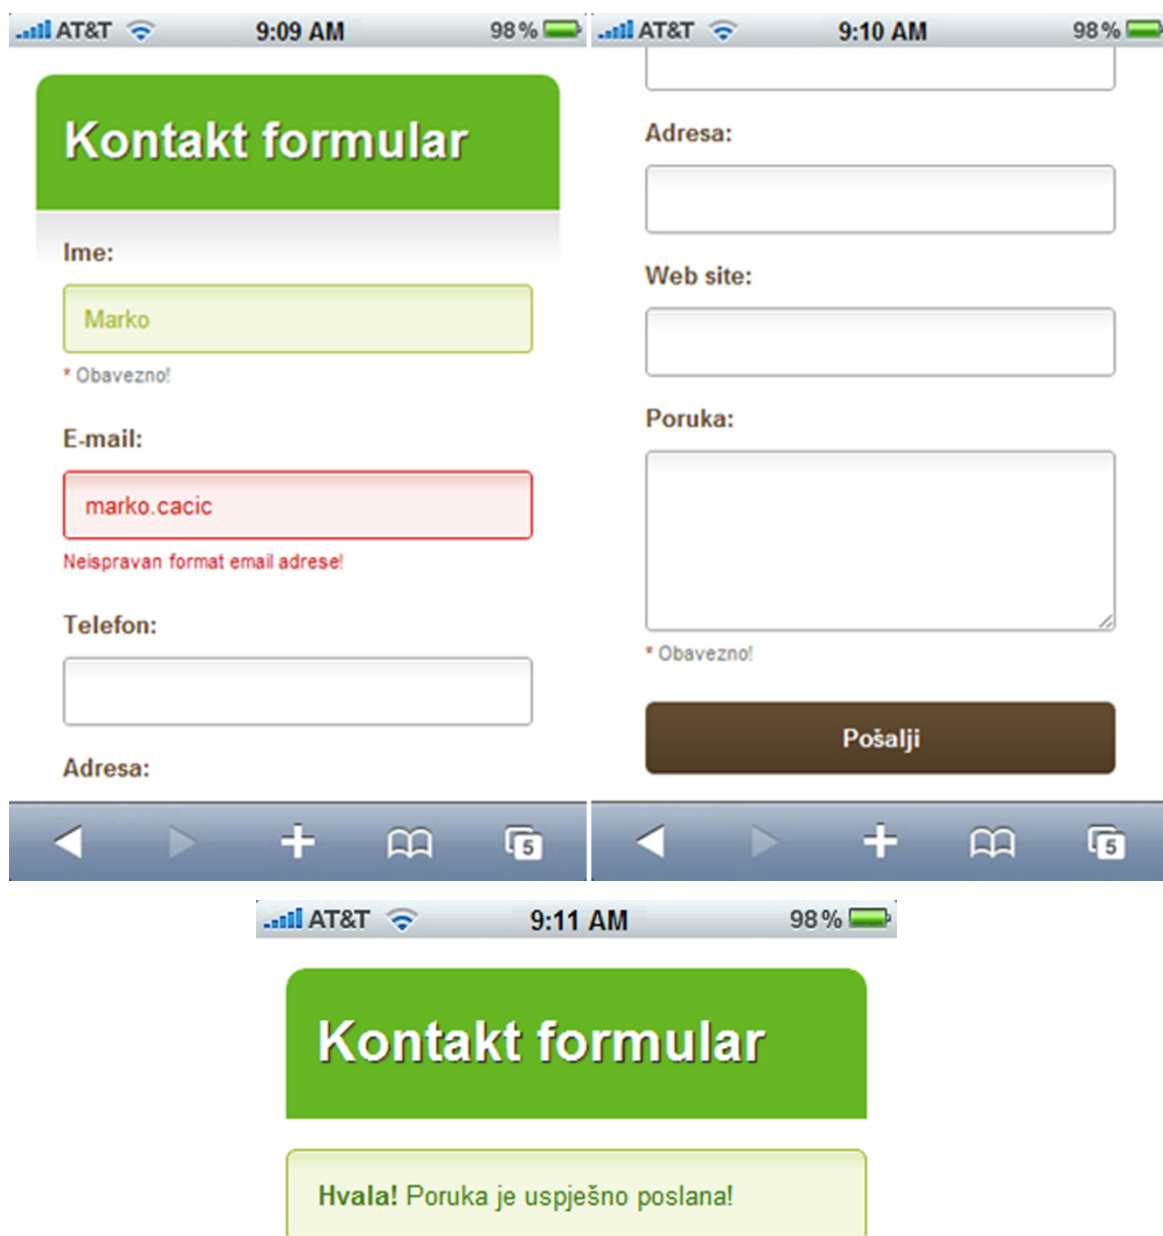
AT&T 9:09 AM 98 %

Kontakt formular

Ime:

Marko

* Obavezno!

E-mail:

marko.cacic

Neispravan format email adrese!

Telefon:

Adresa:

5

AT&T 9:10 AM 98 %

Adresa:

Web site:

Poruka:

* Obavezno!

Pošalji

5

AT&T 9:11 AM 98 %

Kontakt formular

Hvala! Poruka je uspješno poslana!